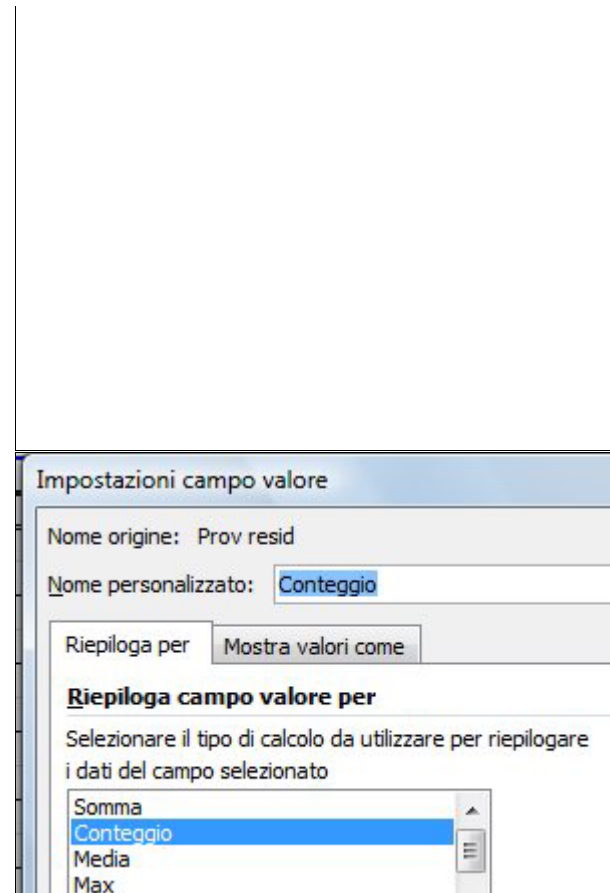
Impostazioni campo valore

Nome origine: Prov resid

Nome personalizzato: Conteggio

Riepiloga per | Mostra valori come

Riepiloga campo valore per

Selezionare il tipo di calcolo da utilizzare per riepilogare i dati del campo selezionato

Somma
Conteggio
Media
Max